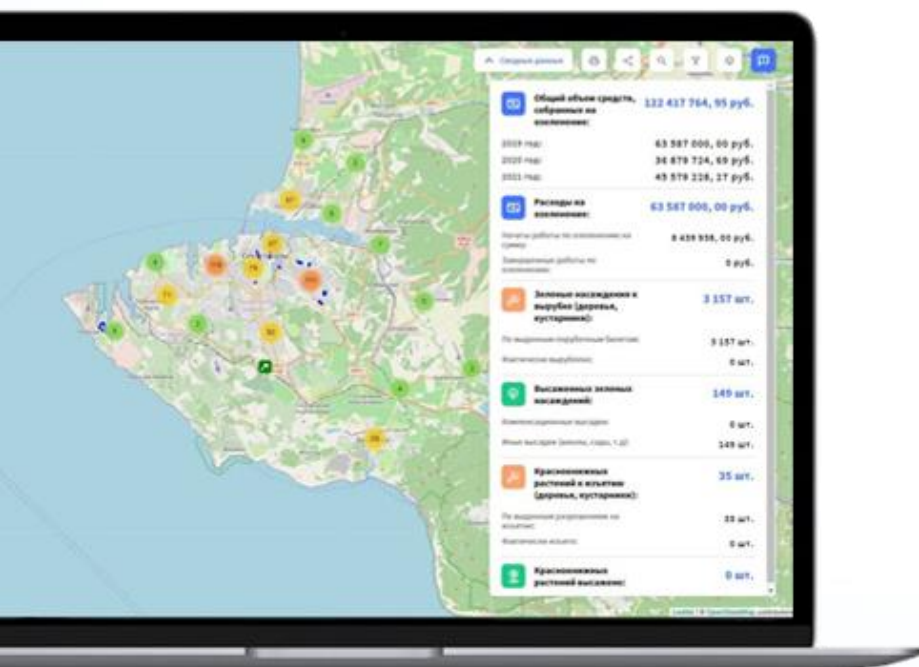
Сводные данные

Общий объем средств, собранных на озеленение: 122 417 764, 95 руб.

2019 год: 63 587 000, 00 руб.
2020 год: 34 879 724, 69 руб.
2021 год: 49 579 228, 27 руб.

Расходы на озеленение: 63 587 000, 00 руб.

Начаты работы по озеленению на сумму: 8 459 958, 00 руб.
Завершенные работы по озеленению: 0 руб.

Зеленые насаждения к вырубке (деревья, кустарники): 3 157 шт.

По выданным порубочным билетам: 3 157 шт.
Фактически вырублено: 0 шт.

Высаженных зеленых насаждений: 149 шт.

Компенсационные высадки: 0 шт.
Иные высадки (аллеи, сады, т.д): 149 шт.

Краснокнижных растений к изъятию (деревья, кустарники): 35 шт.

По выданным разрешениям на изъятие: 35 шт.
Фактически изъято: 0 шт.

Краснокнижных растений высажено: 0 шт.